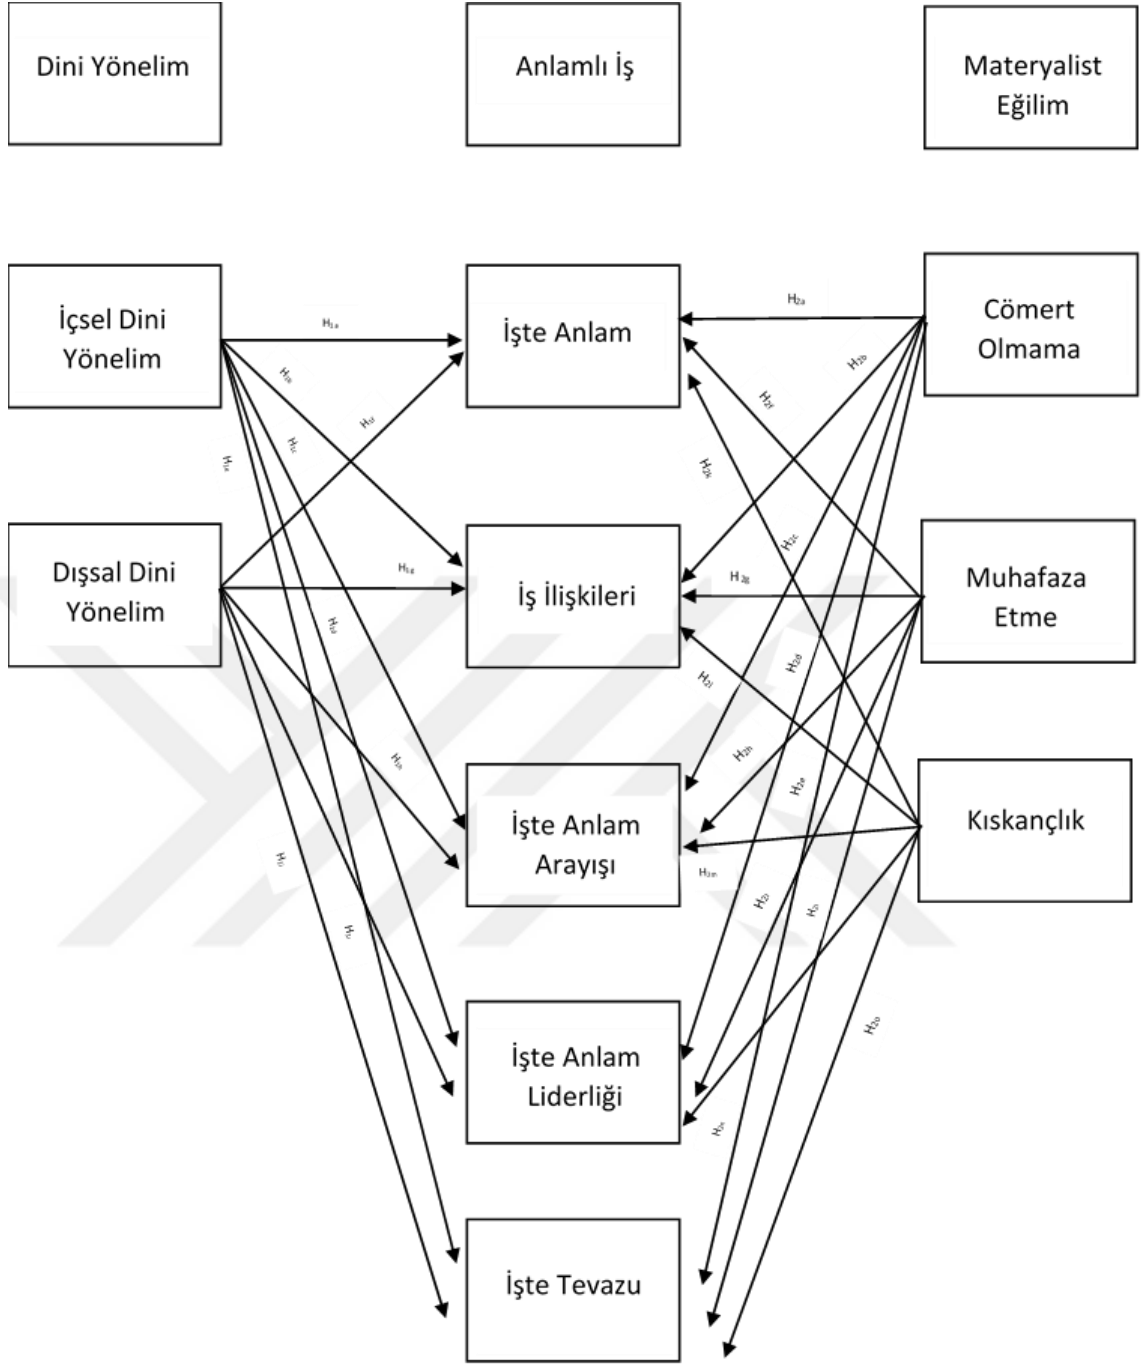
Dini Yönelim

Anlamlı İş

Materyalist Eğilim

İçsel Dini Yönelim

İşte Anlam

Cömert Olmama

Dışsal Dini Yönelim

İş İlişkileri

Muhafaza Etme

İşte Anlam Arayışı

Kıskançlık

İşte Anlam Liderliği

İşte Tevazu

$H_{1a}$

$H_{1b}$

$H_{1c}$

$H_{1d}$

$H_{1e}$

$H_{1f}$

$H_{1g}$

$H_{1h}$

$H_{1i}$

$H_{1j}$

$H_{2a}$

$H_{2b}$

$H_{2c}$

$H_{2d}$

$H_{2e}$

$H_{2f}$

$H_{2g}$

$H_{2h}$

$H_{2i}$

$H_{2j}$

$H_{2k}$

$H_{2l}$

$H_{2m}$

$H_{2n}$

$H_{2o}$